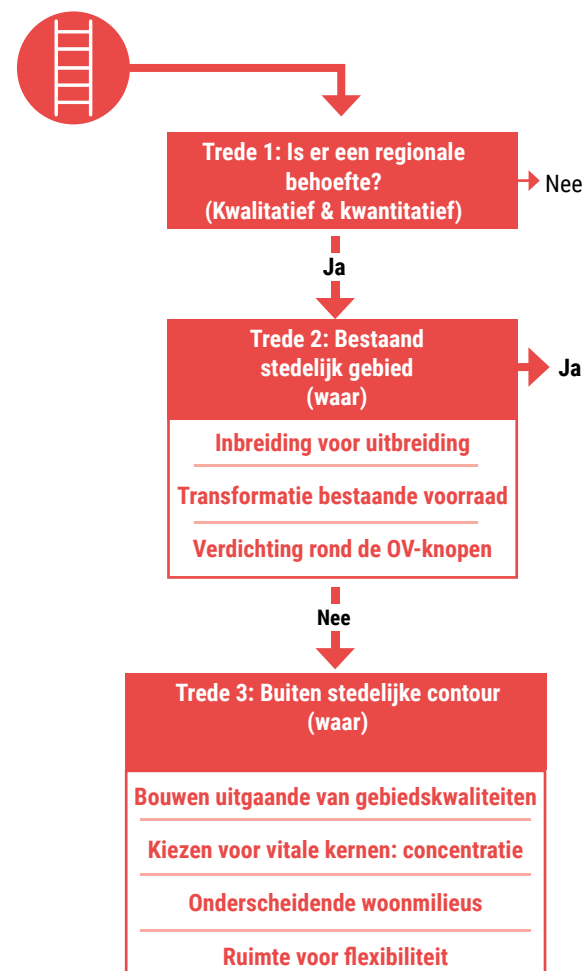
Trede 1: Is er een regionale behoefte? (Kwalitatief & kwantitatief)

Nee

Ja

Trede 2: Bestaand stedelijk gebied (waar)

Ja

Inbreiding voor uitbreiding

Transformatie bestaande voorraad

Verdichting rond de OV-knopen

Nee

Trede 3: Buiten stedelijke contour (waar)

Bouwen uitgaande van gebiedskwaliteiten

Kiezen voor vitale kernen: concentratie

Onderscheidende woonmilieus

Ruimte voor flexibiliteit